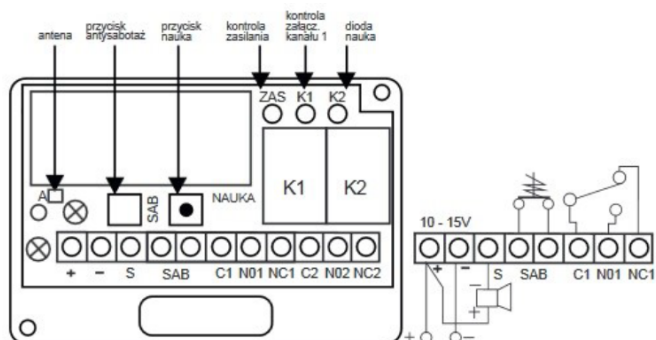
antena

przycisk antysabotaż

przycisk nauka

kontrola zasilania

kontrola załącz. kanału 1

dioda nauka

ZAS K1 K2

A

SAB

NAUKA

K1

K2

+ – S SAB C1 N01 NC1 C2 N02 NC2

10 - 15V

+ – S SAB C1 N01 NC1

+

+

–